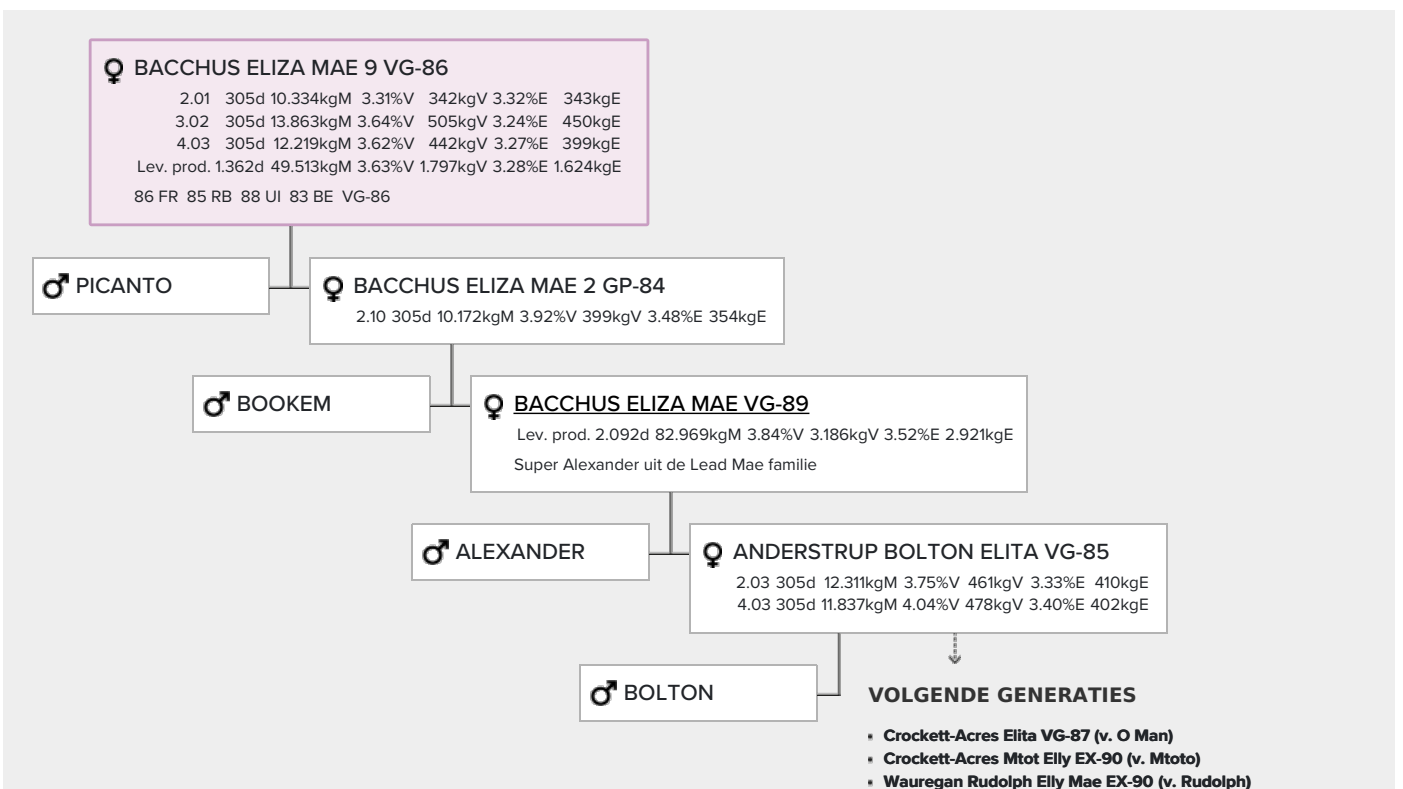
♀ BACCHUS ELIZA MAE 9 VG-86
2.01 305d 10.334kgM 3.31%V 342kgV 3.32%E 343kgE
3.02 305d 13.863kgM 3.64%V 505kgV 3.24%E 450kgE
4.03 305d 12.219kgM 3.62%V 442kgV 3.27%E 399kgE
Lev. prod. 1.362d 49.513kgM 3.63%V 1.797kgV 3.28%E 1.624kgE
86 FR 85 RB 88 UI 83 BE VG-86

♂ PICANTO

♀ BACCHUS ELIZA MAE 2 GP-84
2.10 305d 10.172kgM 3.92%V 399kgV 3.48%E 354kgE

♂ BOOKEM

♀ BACCHUS ELIZA MAE VG-89
Lev. prod. 2.092d 82.969kgM 3.84%V 3.186kgV 3.52%E 2.921kgE
Super Alexander uit de Lead Mae familie

♂ ALEXANDER

♀ ANDERSTRUP BOLTON ELITA VG-85
2.03 305d 12.311kgM 3.75%V 461kgV 3.33%E 410kgE
4.03 305d 11.837kgM 4.04%V 478kgV 3.40%E 402kgE

♂ BOLTON

VOLGENDE GENERATIES
- Crockett-Acres Elita VG-87 (v. O Man)
- Crockett-Acres Mtot Elly EX-90 (v. Mtoto)
- Wauregan Rudolph Elly Mae EX-90 (v. Rudolph)